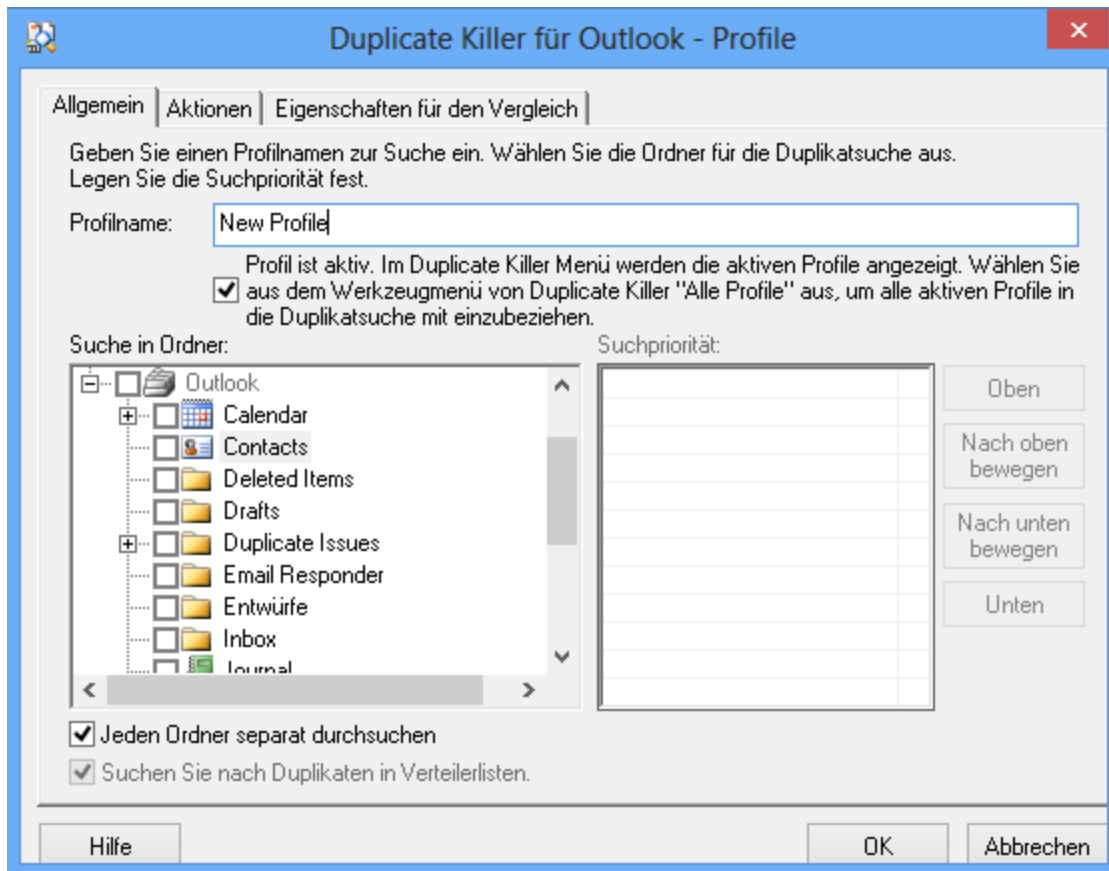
Duplicate Killer für Outlook - Profile

×

Allgemein | Aktionen | Eigenschaften für den Vergleich

Geben Sie einen Profilnamen zur Suche ein. Wählen Sie die Ordner für die Duplikatsuche aus. Legen Sie die Suchpriorität fest.

Profilname: New Profile

Profil ist aktiv. Im Duplicate Killer Menü werden die aktiven Profile angezeigt. Wählen Sie aus dem Werkzeugmenü von Duplicate Killer "Alle Profile" aus, um alle aktiven Profile in die Duplikatsuche mit einzubeziehen.

Suche in Ordner:

Outlook
Calendar
Contacts
Deleted Items
Drafts
Duplicate Issues
Email Responder
Entwürfe
Inbox
Journal

Suchpriorität:

Oben
Nach oben bewegen
Nach unten bewegen
Unten

Jeden Ordner separat durchsuchen
Suchen Sie nach Duplikaten in Verteilerlisten.

Hilfe
OK
Abbrechen